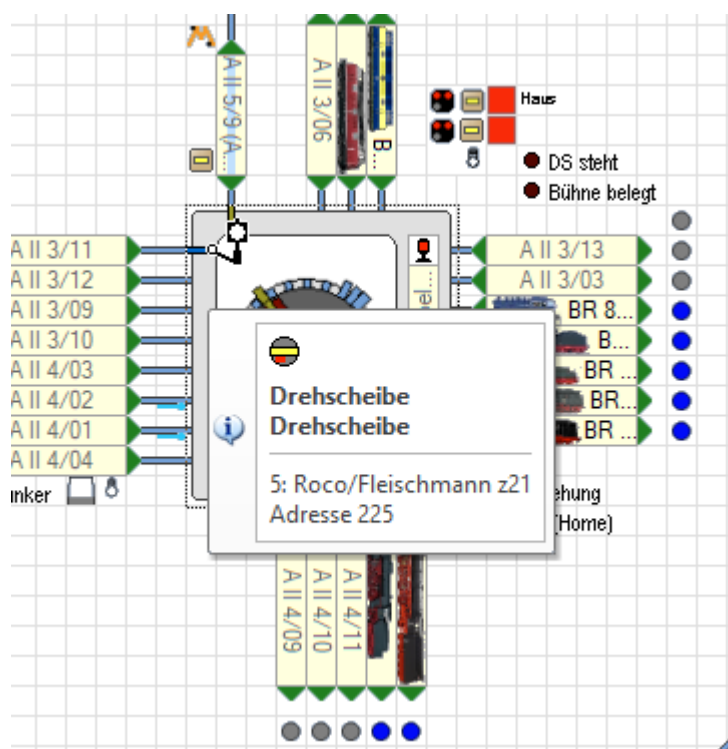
A II 5/9 (A...
A II 3/06
B...
Haus
DS steht
Bühne belegt
A II 3/11
A II 3/12
A II 3/09
A II 3/10
A II 4/03
A II 4/02
A II 4/01
A II 4/04
A II 3/13
A II 3/03
BR 8...
B...
BR ...
BR...
BR ...
el...
Drehscheibe
Drehscheibe
5: Roco/Fleischmann z21
Adresse 225
nker
ehung
(Home)
A II 4/09
A II 4/10
A II 4/11